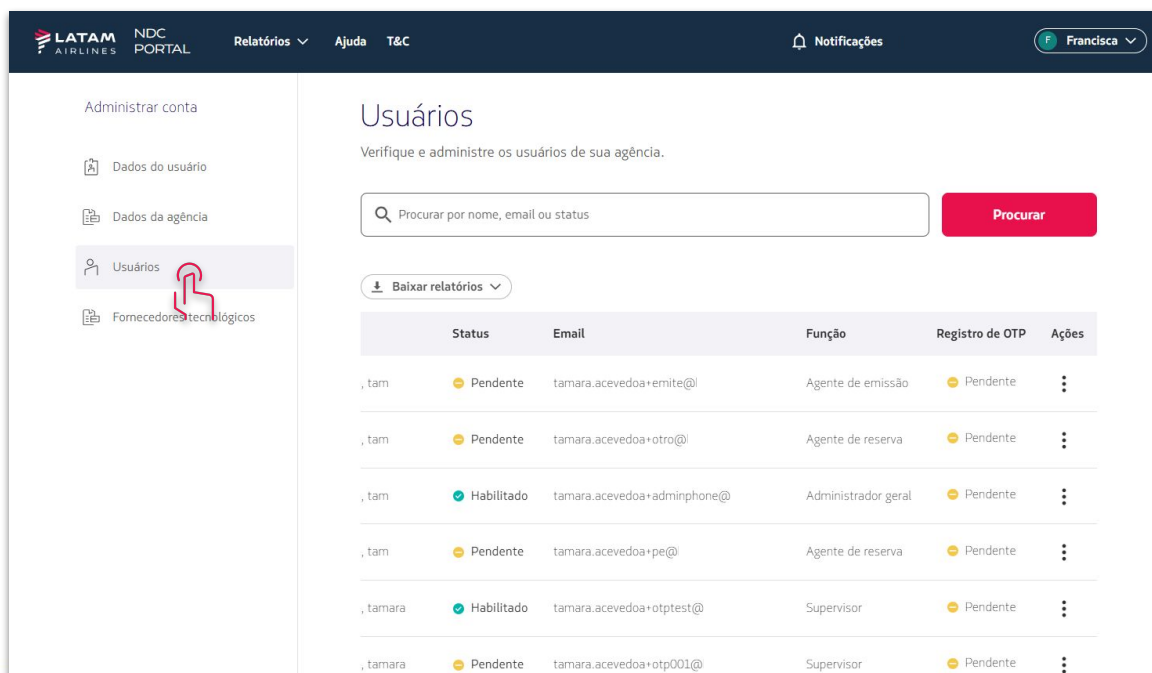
LATAM AIRLINES NDC PORTAL Relatórios Ajuda T&C Notificações F Francisca

Administrar conta

Dados do usuário

Dados da agência

Usuários

Fornecedores tecnológicos

Usuários

Verifique e administre os usuários de sua agência.

Procurar por nome, email ou status

Procurar

Baixar relatórios

| | Status | Email | Função | Registro de OTP | Ações |
|---|---|---|---|---|---|
| , tam | Pendente | tamara.acevedoa+emite@l | Agente de emissão | Pendente | ⋮ |
| , tam | Pendente | tamara.acevedoa+otro@l | Agente de reserva | Pendente | ⋮ |
| , tam | Habilitado | tamara.acevedoa+adminphone@ | Administrador geral | Pendente | ⋮ |
| , tam | Pendente | tamara.acevedoa+pe@ | Agente de reserva | Pendente | ⋮ |
| , tamara | Habilitado | tamara.acevedoa+otptest@ | Supervisor | Pendente | ⋮ |
| , tamara | Pendente | tamara.acevedoa+otp001@ | Supervisor | Pendente | ⋮ |